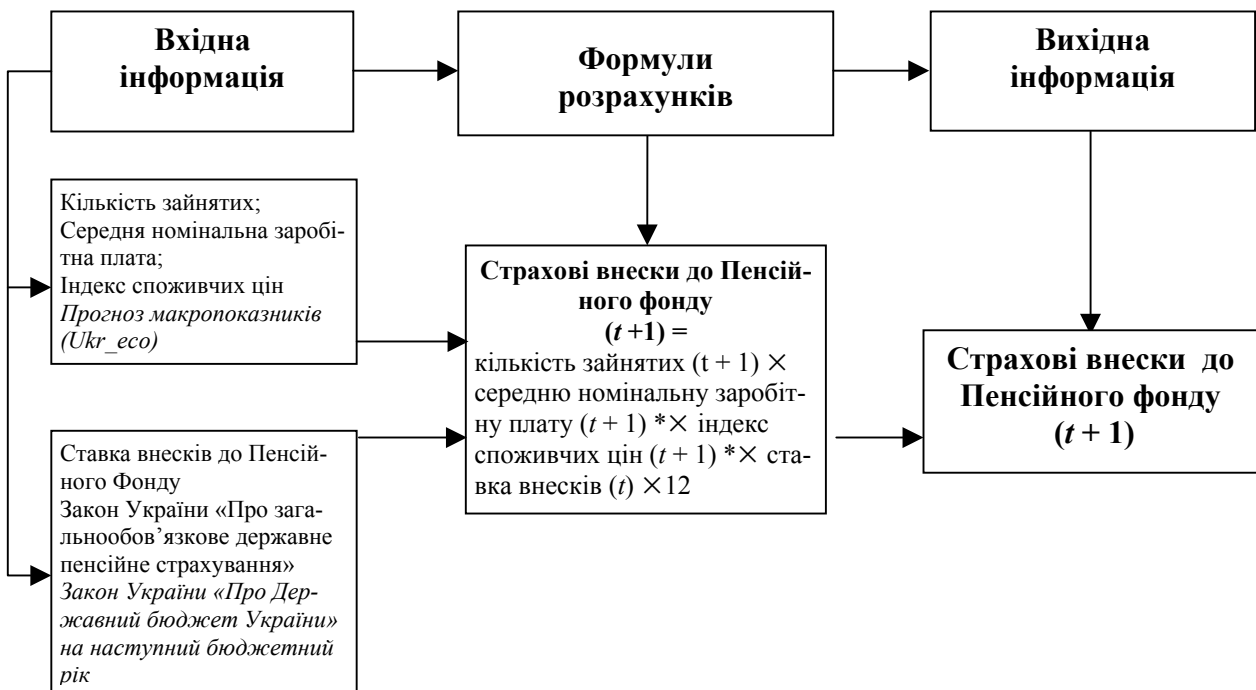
Вхідна інформація

Формули розрахунків

Вихідна інформація

Кількість зайнятих;
Середня номінальна заробітна плата;
Індекс споживчих цін
Прогноз макропоказників (Ukr_eco)

Страхові внески до Пенсійного фонду
$(t+1)$ =
кількість зайнятих (t + 1) × середню номінальну заробітну плату $(t+1)$ *× індекс споживчих цін $(t+1)$ *× ставка внесків $(t)$ ×12

Страхові внески до Пенсійного фонду
$(t+1)$

Ставка внесків до Пенсійного Фонду
Закон України «Про загальнообов'язкове державне пенсійне страхування»
Закон України «Про Державний бюджет України» на наступний бюджетний рік